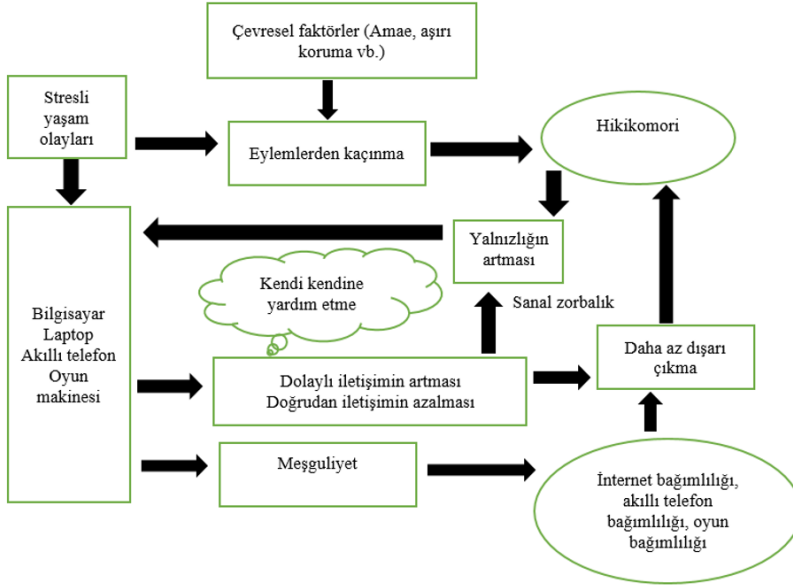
Çevresel faktörler (Amae, aşırı koruma vb.)

Stresli yaşam olayları

Eylemlerden kaçınma

Hikikomori

Yalnızlığın artması

Kendi kendine yardım etme

Sanal zorbalık

Bilgisayar
Laptop
Akıllı telefon
Oyun makinesi

Dolaylı iletişimin artması
Doğrudan iletişimin azalması

Daha az dışarı çıkma

Meşguliyet

İnternet bağımlılığı, akıllı telefon bağımlılığı, oyun bağımlılığı